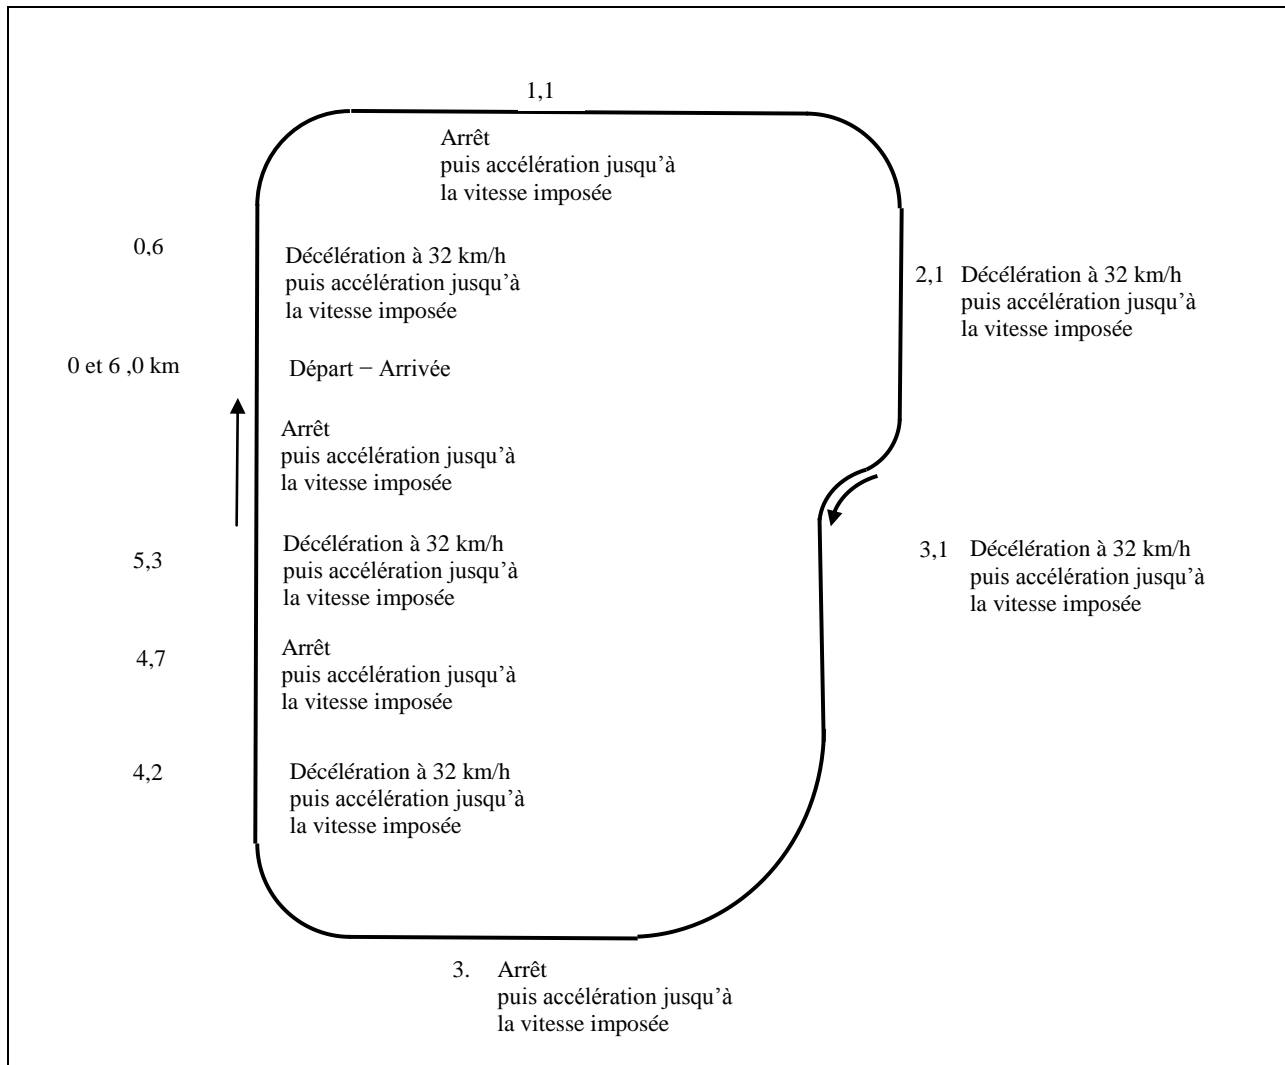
1,1

Arrêt
puis accélération jusqu'à la vitesse imposée

0,6

Décélération à 32 km/h puis accélération jusqu'à la vitesse imposée

2,1 Décélération à 32 km/h puis accélération jusqu'à la vitesse imposée

0 et 6 ,0 km

Départ − Arrivée

Arrêt
puis accélération jusqu'à la vitesse imposée

3,1 Décélération à 32 km/h puis accélération jusqu'à la vitesse imposée

5,3

Décélération à 32 km/h puis accélération jusqu'à la vitesse imposée

4,7

Arrêt
puis accélération jusqu'à la vitesse imposée

4,2

Décélération à 32 km/h puis accélération jusqu'à la vitesse imposée

3. Arrêt
puis accélération jusqu'à la vitesse imposée